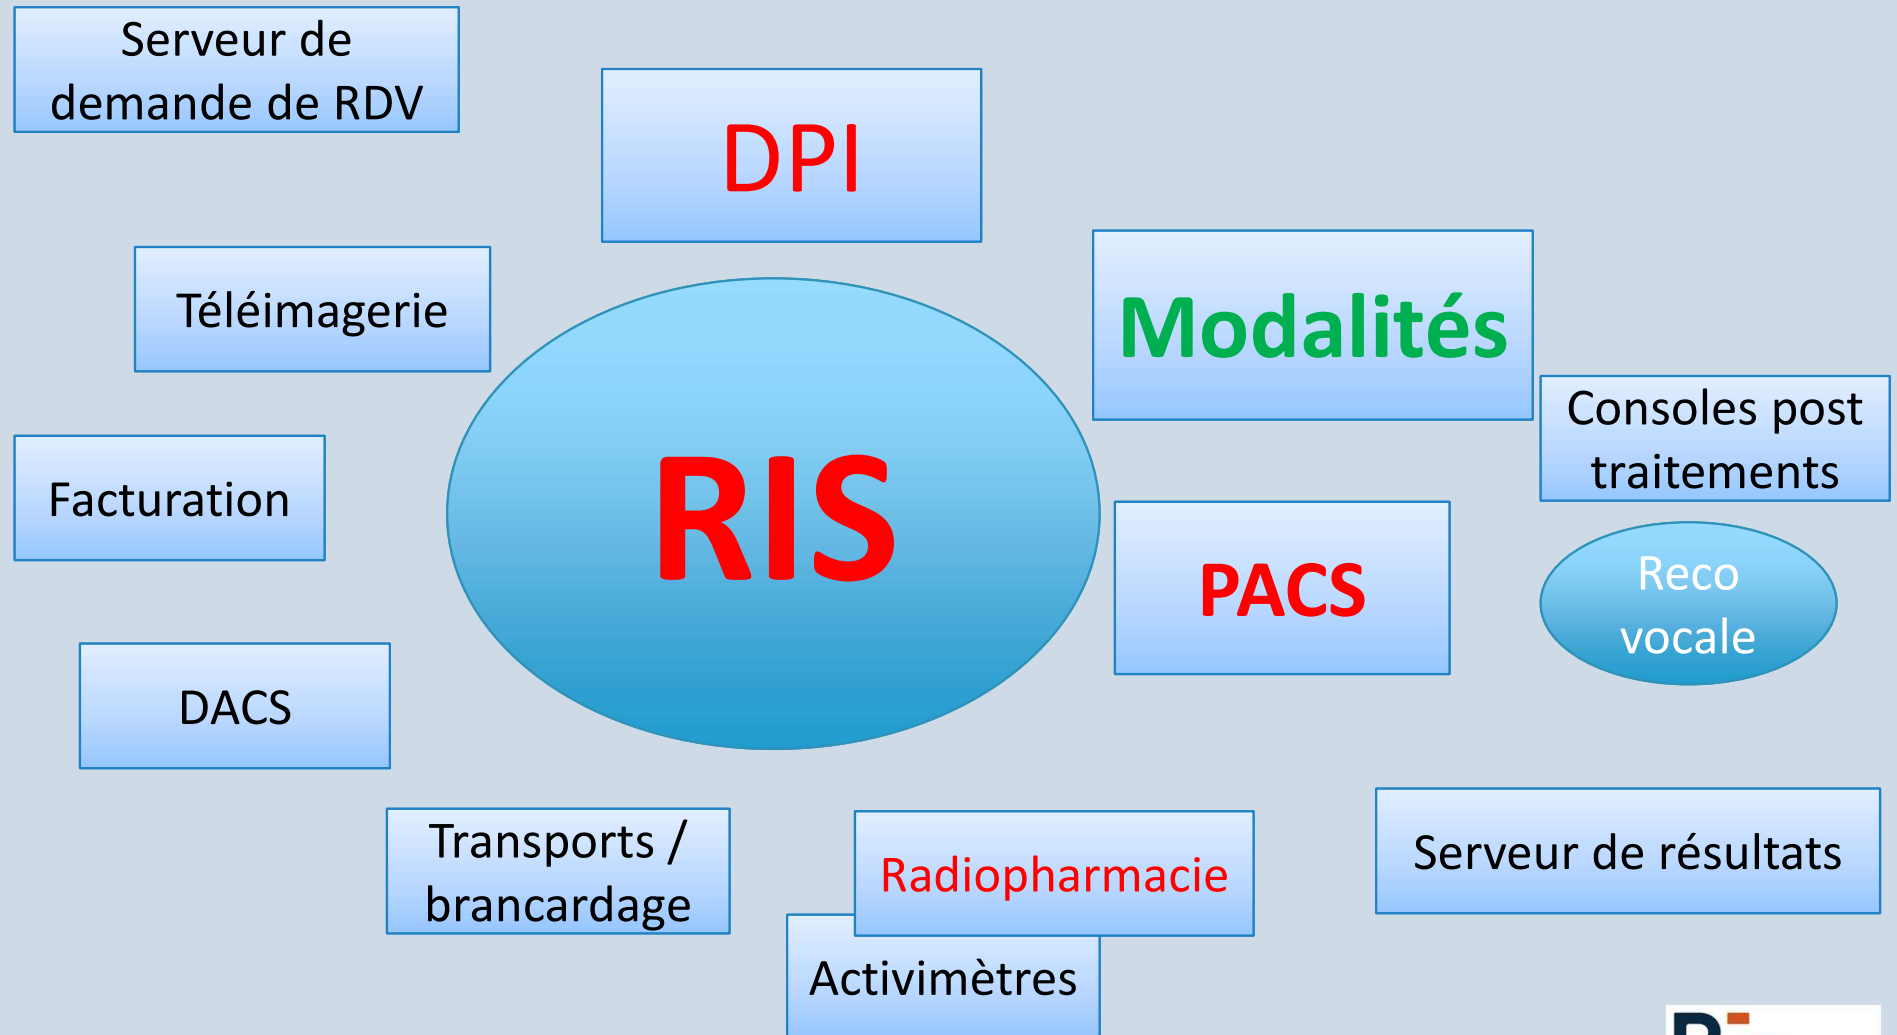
Serveur de demande de RDV

DPI

Téléimagerie

Modalités

Consoles post traitements

Facturation

RIS

PACS

Reco vocale

DACS

Transports / brancardage

Radiopharmacie

Serveur de résultats

Activimètres